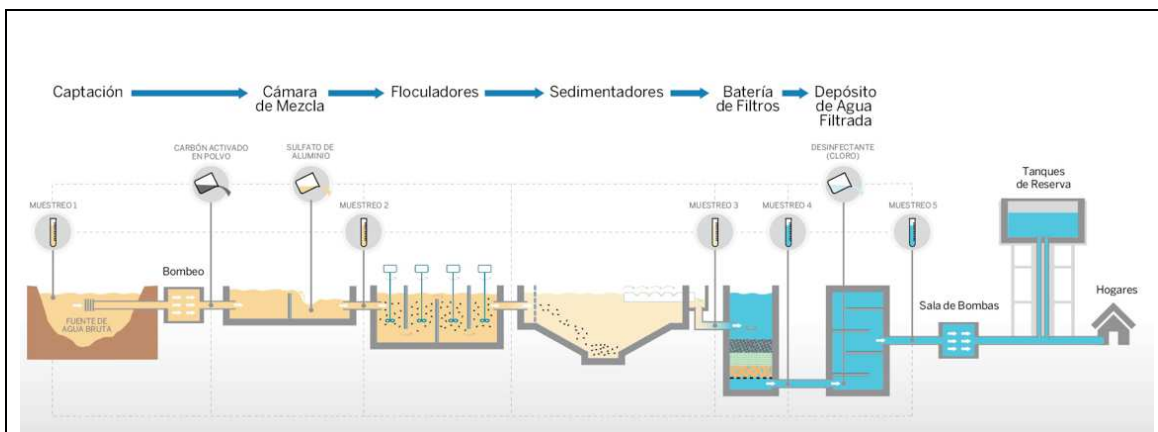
Captación → Cámara de Mezcla → Floculadores → Sedimentadores → Batería de Filtros → Depósito de Agua Filtrada

MUESTREO 1

CARBÓN ACTIVADO EN POLVO

SULFATO DE ALUMINIO

MUESTREO 2

MUESTREO 3

MUESTREO 4

DESINFECTANTE (CLORO)

MUESTREO 5

Tanques de Reserva

Bombeo

FUENTE DE AGUA BRUTA

Sala de Bombas

Hogares